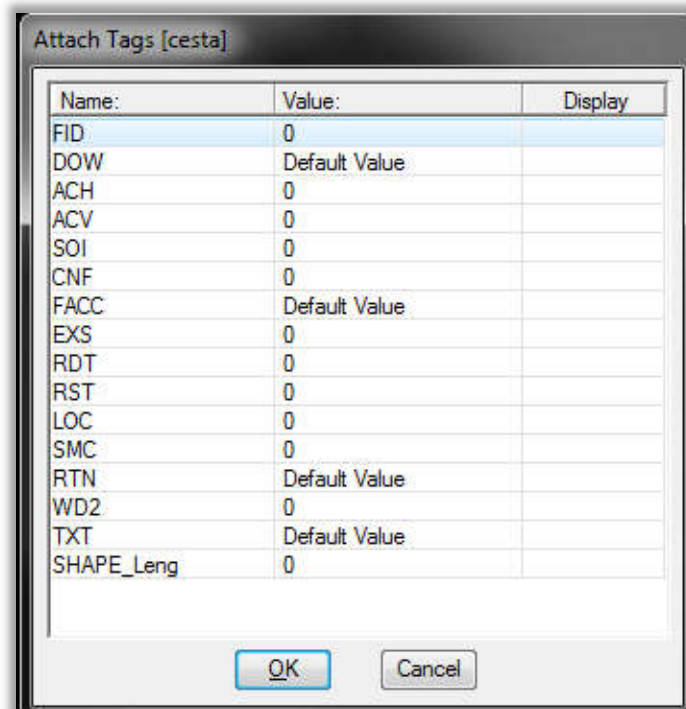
Attach Tags [cesta]

| Name: | Value: | Display |
|---|---|---|
| FID | 0 | |
| DOW | Default Value | |
| ACH | 0 | |
| ACV | 0 | |
| SOI | 0 | |
| CNF | 0 | |
| FACC | Default Value | |
| EXS | 0 | |
| RDT | 0 | |
| RST | 0 | |
| LOC | 0 | |
| SMC | 0 | |
| RTN | Default Value | |
| WD2 | 0 | |
| TXT | Default Value | |
| SHAPE_Leng | 0 | |

OK Cancel